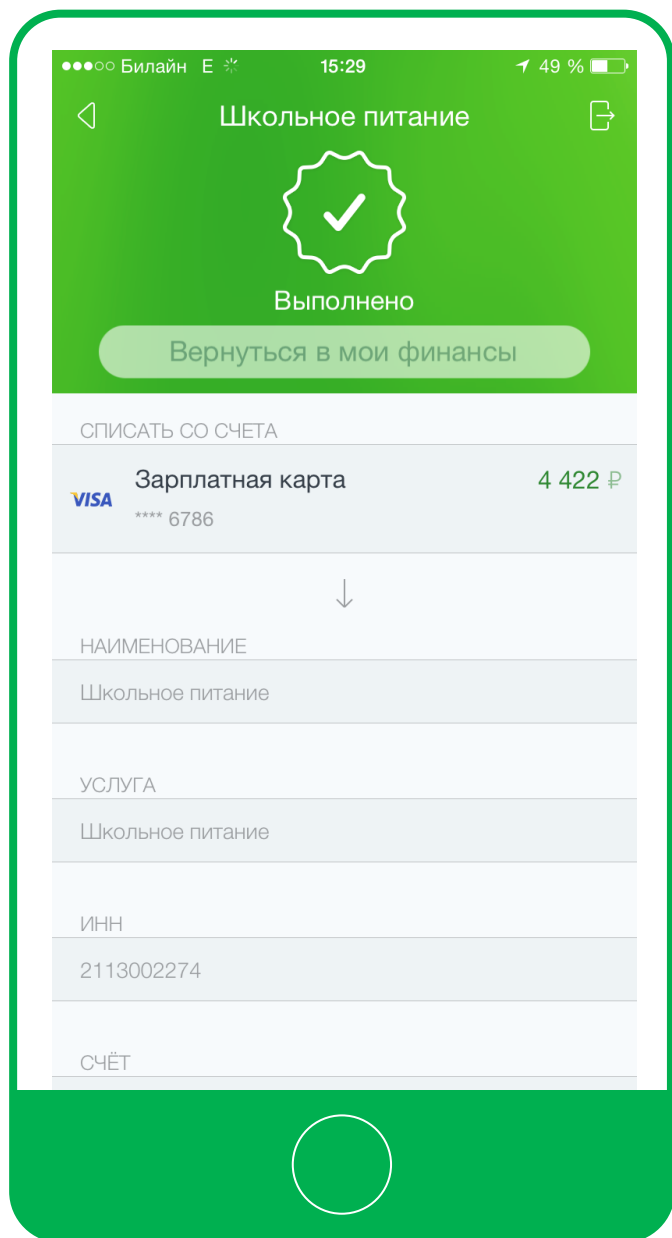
●●●○○ Билайн E 15:29 49 %

Школьное питание

Выполнено

Вернуться в мои финансы

СПИСАТЬ СО СЧЕТА

VISA Зарплатная карта 4 422 ₽
**** 6786

↓

НАИМЕНОВАНИЕ

Школьное питание

УСЛУГА

Школьное питание

ИНН

2113002274

СЧЁТ